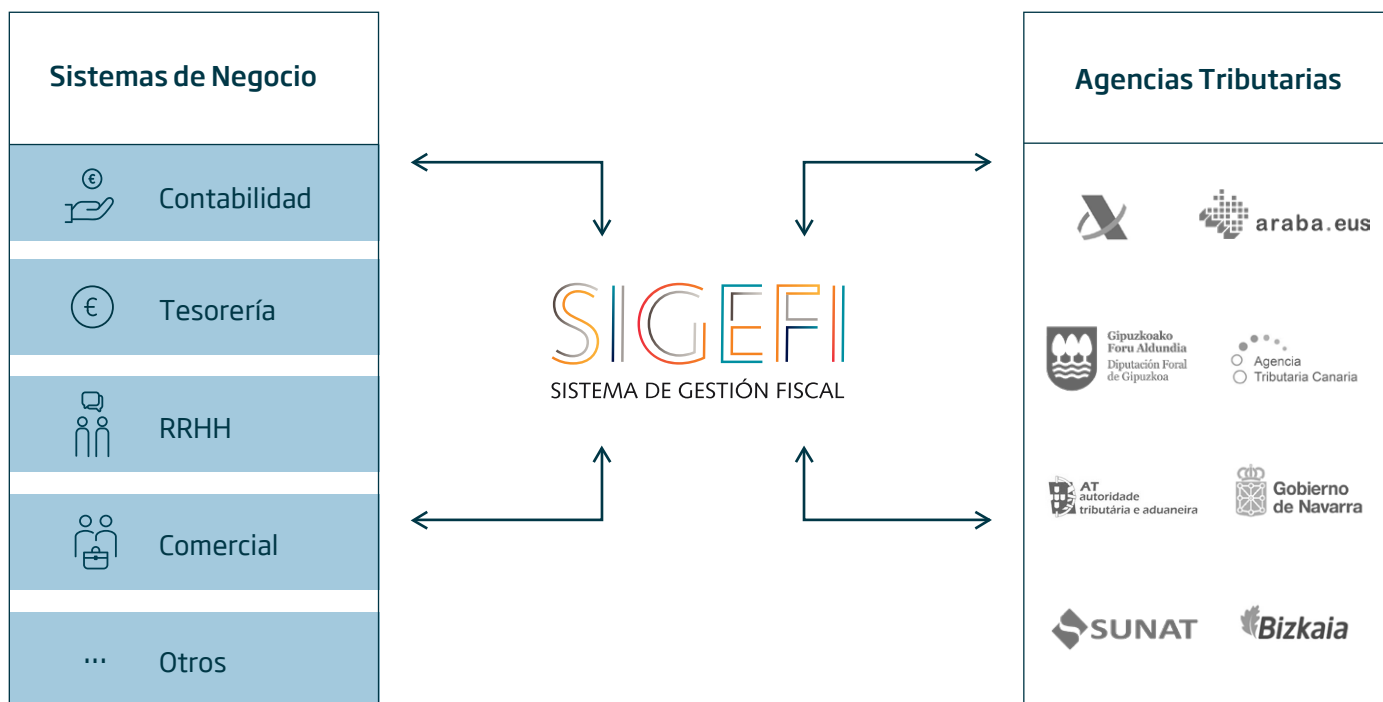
Sistemas de Negocio

Contabilidad

Tesorería

RRHH

Comercial

...

Otros

SIGEFI
SISTEMA DE GESTIÓN FISCAL

Agencias Tributarias

araba.eus

Gipuzkoako Foru Aldundia
Diputación Foral de Gipuzkoa

Agencia Tributaria Canaria

AT autoridade tributária e aduaneira

Gobierno de Navarra

SUNAT

Bizkaia